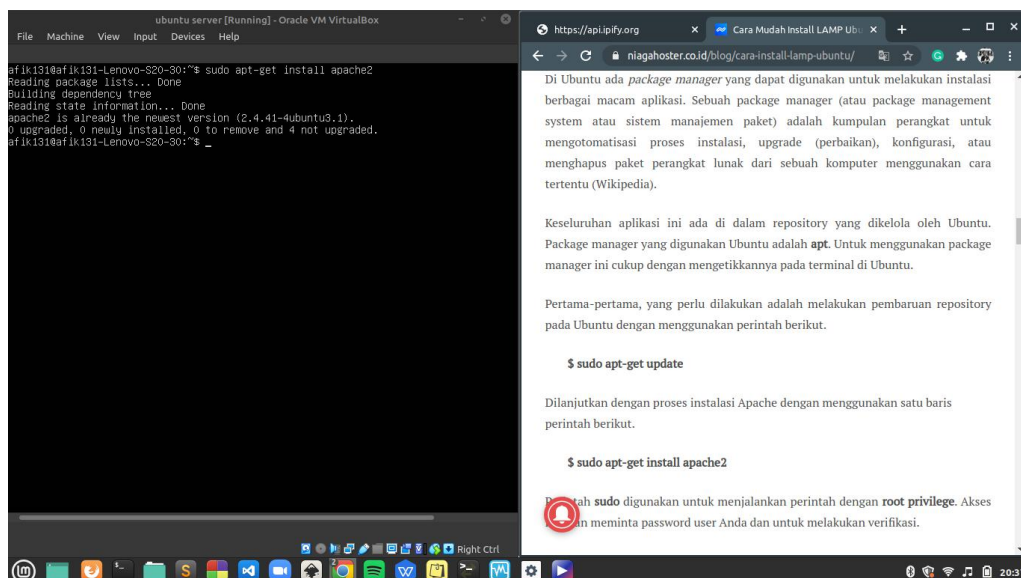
ubuntu server [Running] - Oracle VM VirtualBox

File Machine View Input Devices Help

afik131@afik131-Lenovo-S20-30:~$ sudo apt-get install apache2
Reading package lists... Done
Building dependency tree
Reading state information... Done
apache2 is already the newest version (2.4.41-4ubuntu3.1).
0 upgraded, 0 newly installed, 0 to remove and 4 not upgraded.
afik131@afik131-Lenovo-S20-30:~$ _

Right Ctrl

https://api.ipify.org

Cara Mudah Install LAMP Ubu

niagahoster.co.id/blog/cara-install-lamp-ubuntu/

Di Ubuntu ada *package manager* yang dapat digunakan untuk melakukan instalasi berbagai macam aplikasi. Sebuah package manager (atau package management system atau sistem manajemen paket) adalah kumpulan perangkat untuk mengotomatisasi proses instalasi, upgrade (perbaikan), konfigurasi, atau menghapus paket perangkat lunak dari sebuah komputer menggunakan cara tertentu (Wikipedia).

Keseluruhan aplikasi ini ada di dalam repository yang dikelola oleh Ubuntu. Package manager yang digunakan Ubuntu adalah **apt**. Untuk menggunakan package manager ini cukup dengan mengetikkannya pada terminal di Ubuntu.

Pertama-pertama, yang perlu dilakukan adalah melakukan pembaruan repository pada Ubuntu dengan menggunakan perintah berikut.

**$ sudo apt-get update**

Dilanjutkan dengan proses instalasi Apache dengan menggunakan satu baris perintah berikut.

**$ sudo apt-get install apache2**

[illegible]tah **sudo** digunakan untuk menjalankan perintah dengan **root privilege**. Akses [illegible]an meminta password user Anda dan untuk melakukan verifikasi.

20:3